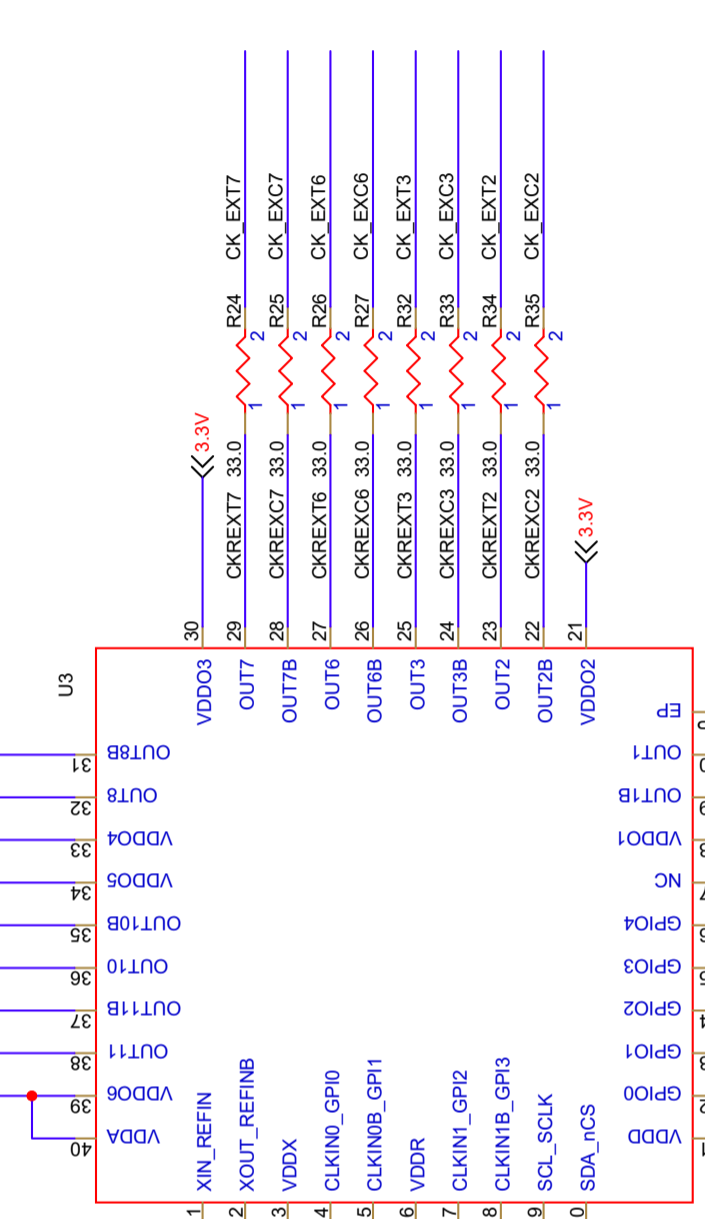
CK_EXT7
CK_EXC7
CK_EXT6
CK_EXC6
CK_EXT3
CK_EXC3
CK_EXT2
CK_EXC2

R24 2 1
R25 2 1
R26 2 1
R27 2 1
R32 2 1
R33 2 1
R34 2 1
R35 2 1

3.3V
33.0 CKREXT7
33.0 CKREXC7
33.0 CKREXT6
33.0 CKREXC6
33.0 CKREXT3
33.0 CKREXC3
33.0 CKREXT2
33.0 CKREXC2
3.3V

30 29 28 27 26 25 24 23 22 21

U3

VDDO3
OUT7
OUT7B
OUT6
OUT6B
OUT3
OUT3B
OUT2
OUT2B
VDDO2

31 OUT8B
32 OUT8
33 VDDO4
34 VDDO5
35 OUT10B
36 OUT10
37 OUT11B
38 OUT11
39 VDDO6
40 VDDA

EP
OUT1
OUT1B
VDDO1
NC
GPIO4
GPIO3
GPIO2
GPIO1
GPIO0
VDDD

1 XIN_REFIN
2 XOUT_REFINB
3 VDDX
4 CLKIN0_GPI0
5 CLKIN0B_GPI1
6 VDDR
7 CLKIN1_GPI2
8 CLKIN1B_GPI3
9 SCL_SCLK
0 SDA_nCS